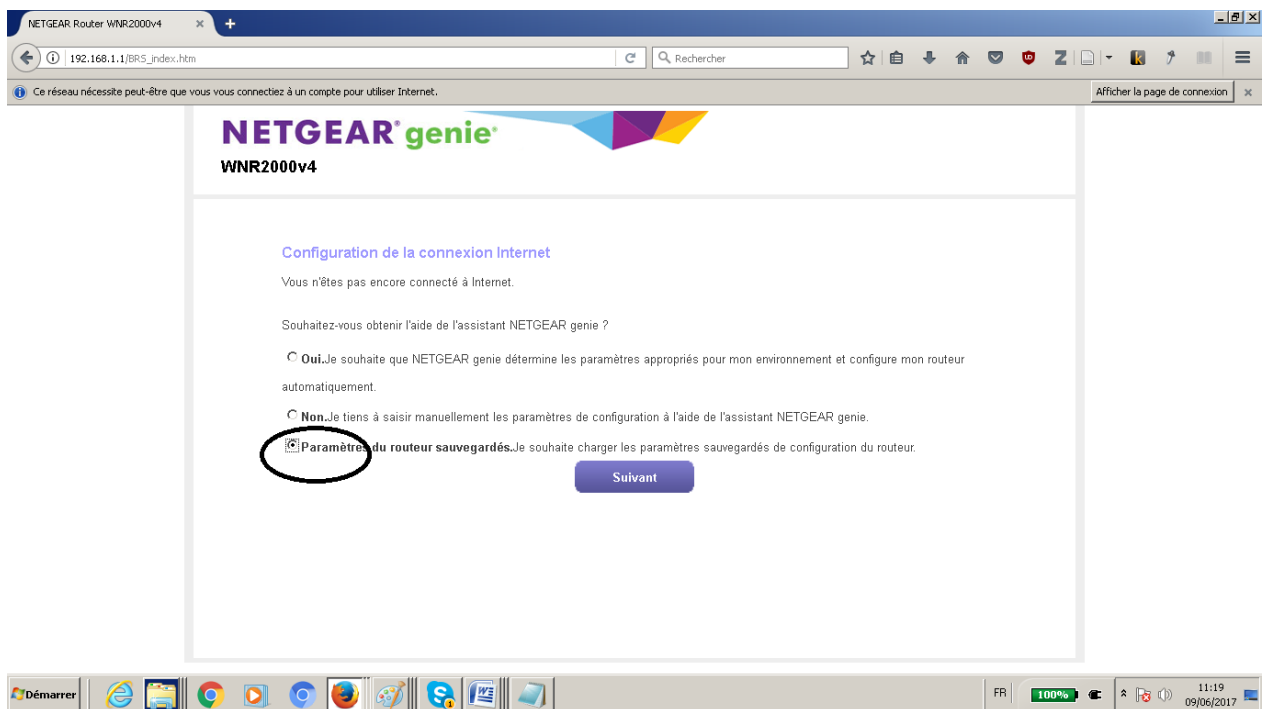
NETGEAR Router WNR2000v4

192.168.1.1/BRS_index.htm

Rechercher

Ce réseau nécessite peut-être que vous vous connectiez à un compte pour utiliser Internet.

Afficher la page de connexion

NETGEAR genie

WNR2000v4

Configuration de la connexion Internet

Vous n'êtes pas encore connecté à Internet.

Souhaitez-vous obtenir l'aide de l'assistant NETGEAR genie ?

Oui.Je souhaite que NETGEAR genie détermine les paramètres appropriés pour mon environnement et configure mon routeur automatiquement.

Non.Je tiens à saisir manuellement les paramètres de configuration à l'aide de l'assistant NETGEAR genie.

Paramètres du routeur sauvegardés.Je souhaite charger les paramètres sauvegardés de configuration du routeur.

Suivant

Démarrer

FR

100%

11:19
09/06/2017